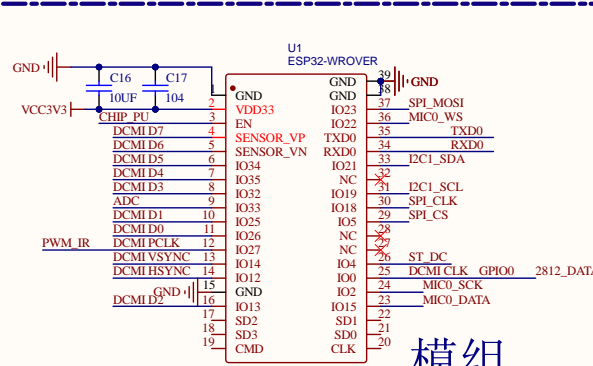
GND
C16
10UF
C17
104
VCC3V3
CHIP_PU
DCMI D7
DCMI D6
DCMI D5
DCMI D4
DCMI D3
ADC
DCMI D1
DCMI D0
PWM_IR
DCMI PCLK
DCMI VSYNC
DCMI HSYNC
GND
DCMI D2

U1
ESP32-WROVER

1 GND
2 VDD33
3 EN
4 SENSOR_VP
5 SENSOR_VN
6 IO34
7 IO35
8 IO32
9 IO33
10 IO25
11 IO26
12 IO27
13 IO14
14 IO12
15 GND
16 IO13
17 SD2
18 SD3
19 CMD

39 GND
38 GND
37 IO23
36 IO22
35 TXD0
34 RXD0
33 IO21
32 NC
31 IO19
30 IO18
29 IO5
28 NC
27 NC
26 IO4
25 IO0
24 IO2
23 IO15
22 SD1
21 SD0
20 CLK

GND
SPI_MOSI
MIC0_WS
TXD0
RXD0
I2C1_SDA
I2C1_SCL
SPI_CLK
SPI_CS
ST_DC
DCMI CLK GPIO0
2812_DATA
MIC0_SCK
MIC0_DATA

模组